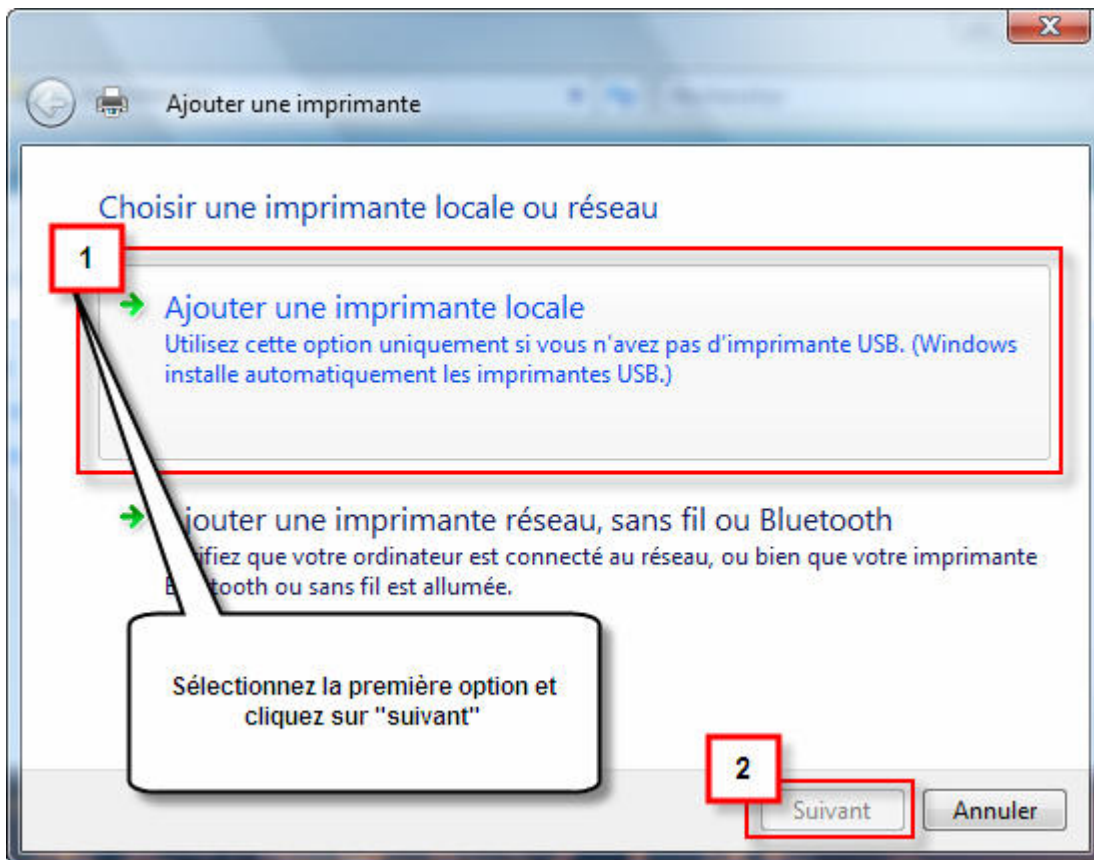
Ajouter une imprimante

Choisir une imprimante locale ou réseau

1

Ajouter une imprimante locale
Utilisez cette option uniquement si vous n'avez pas d'imprimante USB. (Windows installe automatiquement les imprimantes USB.)

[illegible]jouter une imprimante réseau, sans fil ou Bluetooth
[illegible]ifiez que votre ordinateur est connecté au réseau, ou bien que votre imprimante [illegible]tooth ou sans fil est allumée.

Sélectionnez la première option et cliquez sur "suivant"

2

Suivant

Annuler